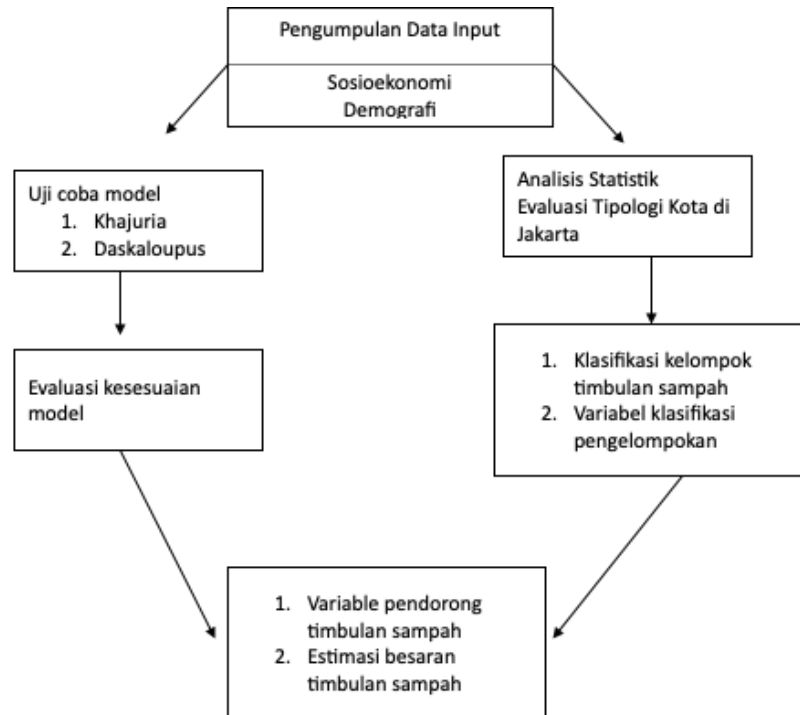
Pengumpulan Data Input

Sosioekonomi
Demografi

Uji coba model
1. Khajuria
2. Daskaloupus

Evaluasi kesesuaian model

Analisis Statistik
Evaluasi Tipologi Kota di Jakarta

1. Klasifikasi kelompok timbulan sampah
2. Variabel klasifikasi pengelompokan

1. Variable pendorong timbulan sampah
2. Estimasi besaran timbulan sampah